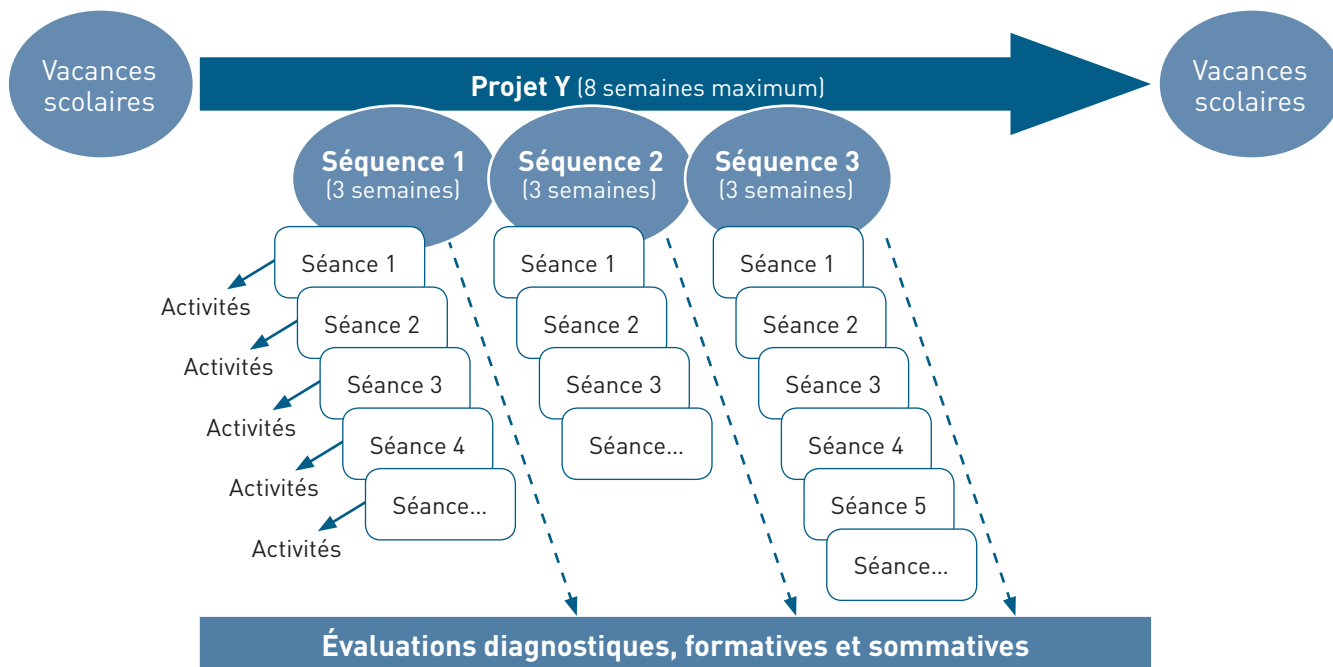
Vacances scolaires

Projet Y (8 semaines maximum)

Vacances scolaires

Séquence 1 (3 semaines)

Séquence 2 (3 semaines)

Séquence 3 (3 semaines)

Séance 1
Activités
Séance 2
Activités
Séance 3
Activités
Séance 4
Activités
Séance…
Activités

Séance 1
Séance 2
Séance 3
Séance…

Séance 1
Séance 2
Séance 3
Séance 4
Séance 5
Séance…

Évaluations diagnostiques, formatives et sommatives